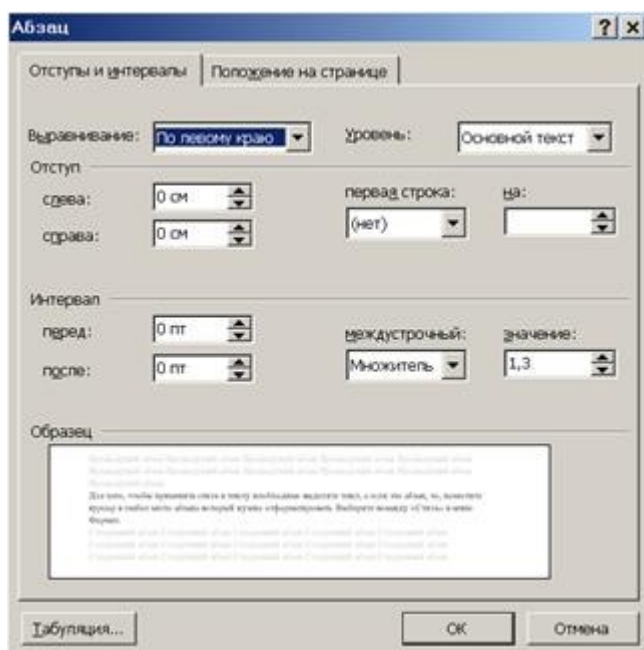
Абзац

? x

Отступы и интервалы | Положение на странице

Выравнивание: По левому краю

Уровень: Основной текст

Отступ

слева: 0 см

справа: 0 см

первая строка: (нет)

на:

Интервал

перед: 0 пт

после: 0 пт

междустрочный: Множитель

значение: 1,3

Образец

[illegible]

Табуляция...

ОК

Отмена